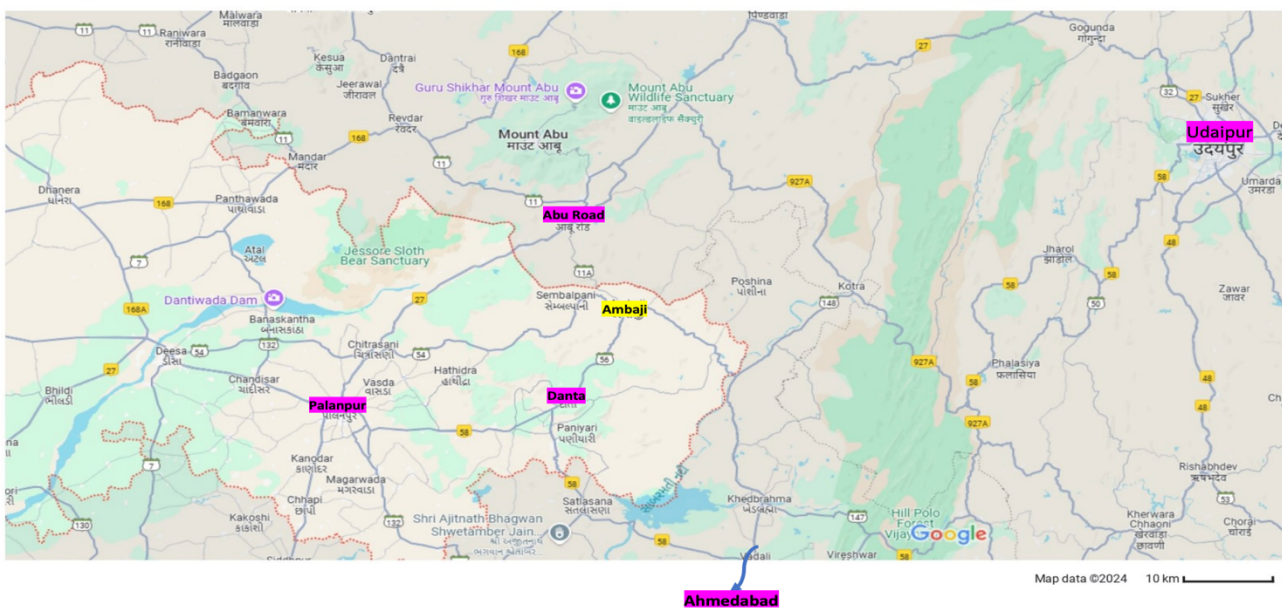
Malwara
मालवाड़ा
Raniwara
रानीवाड़ा
11
168
पिण्डवाड़ा
Gogunda
गोगुन्दा
27
Kesua
केसुआ
Dantrai
दांत्राई
Jeerawal
जीरावल
Guru Shikhar Mount Abu
गुरु शिखर माउंट आबू
Mount Abu Wildlife Sanctuary
माउंट आबू वाइल्डलाइफ सैंक्चुरी
Badgaon
बड़गांव
Bamanwara
बामनवाड़ा
11
168
Revdar
रेवदर
Mount Abu
माउंट आबू
32
27
Sukher
सुखेर
Udaipur
उदयपुर
Mandar
मंदार
11
927A
58
Umarda
उमरड़ा
Dhanera
ધાનેરા
168
Panthawada
પાંથાવાડા
11
Abu Road
आबू रोड
Atai
અટલ
7
Jessore Sloth Bear Sanctuary
48
Jharol
झाड़ोल
58
50
11A
Poshina
પોશીના
Kotra
148
58
Zawar
जावर
Dantiwada Dam
168A
Banaskantha
બનાસકાંઠા
27
Sembalpani
સેમ્બલપાની
Ambaji
132
Chitrasani
ચિત્રાસણી
54
Deesa
ડીસા
54
56
Phalasiya
फलासिया
927A
58
Hathidra
હાથીદ્રા
27
Vasda
વાસડા
Bhildi
ભીલડી
Chandisar
ચાંદીસર
Danta
48
48
Palanpur
પાલનપુર
58
927A
Paniyari
પણીયારી
7
Kanodar
કાણોદર
58
Rishabhdev
ऋषभदेव
Magarwada
મગરવાડા
Chhapi
છાપી
Khedbrahma
ખેડબ્રહ્મા
Satlasana
સતલાસણા
Kherwara Chhaoni
खेरवाड़ा छावनी
Chorai
चोराई
Kakoshi
કાકોશી
Shri Ajitnath Bhagwan Shwetamber Jain
147
Hill Polo Forest Vijay
130
58
Vadali
Vireshwar
58
Google
Map data ©2024
10 km
Ahmedabad